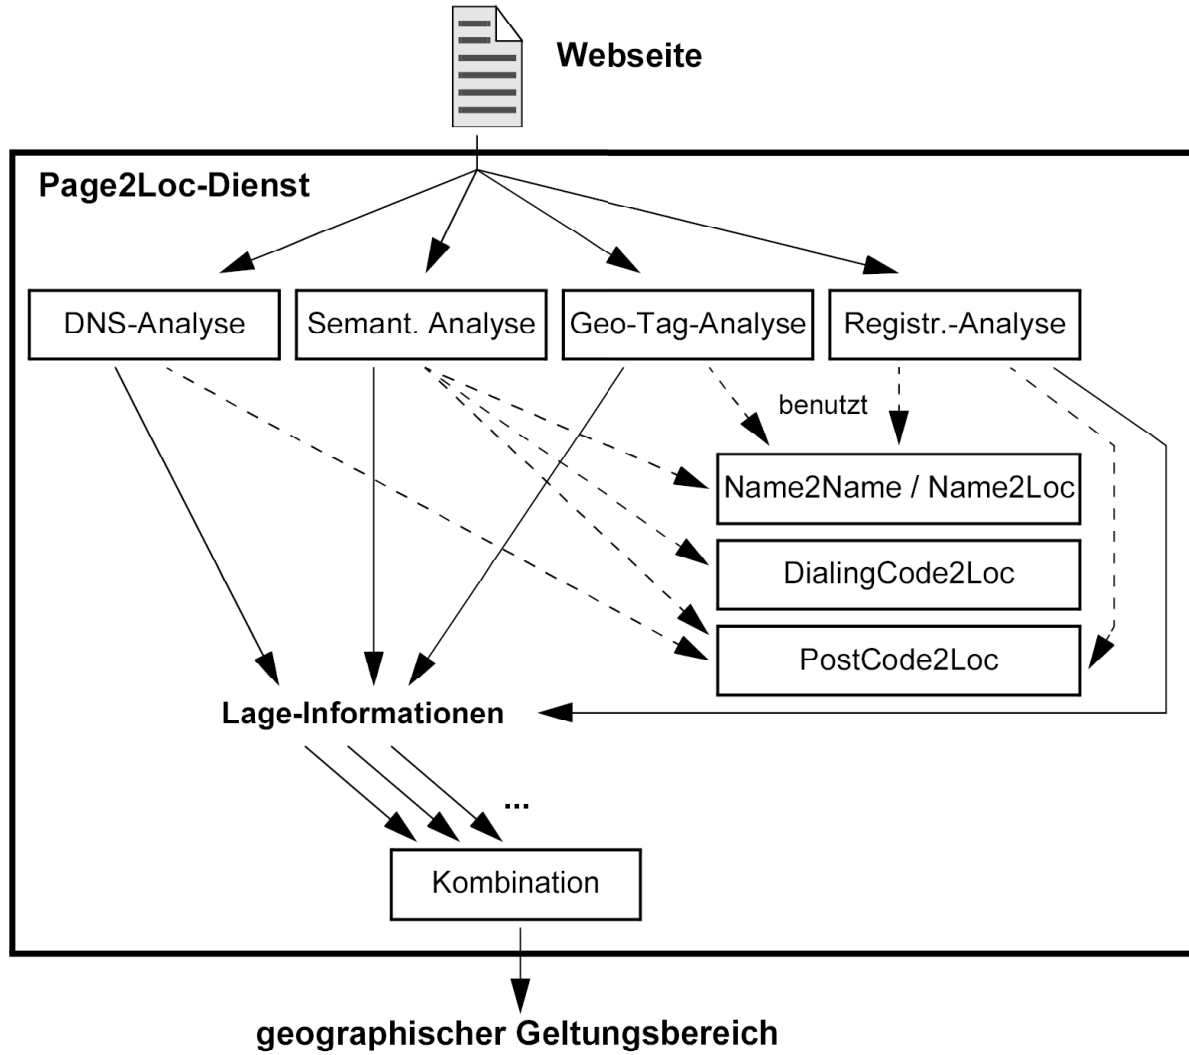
Webseite

Page2Loc-Dienst

DNS-Analyse

Semant. Analyse

Geo-Tag-Analyse

Registr.-Analyse

benutzt

Name2Name / Name2Loc

DialingCode2Loc

PostCode2Loc

Lage-Informationen

...

Kombination

geographischer Geltungsbereich